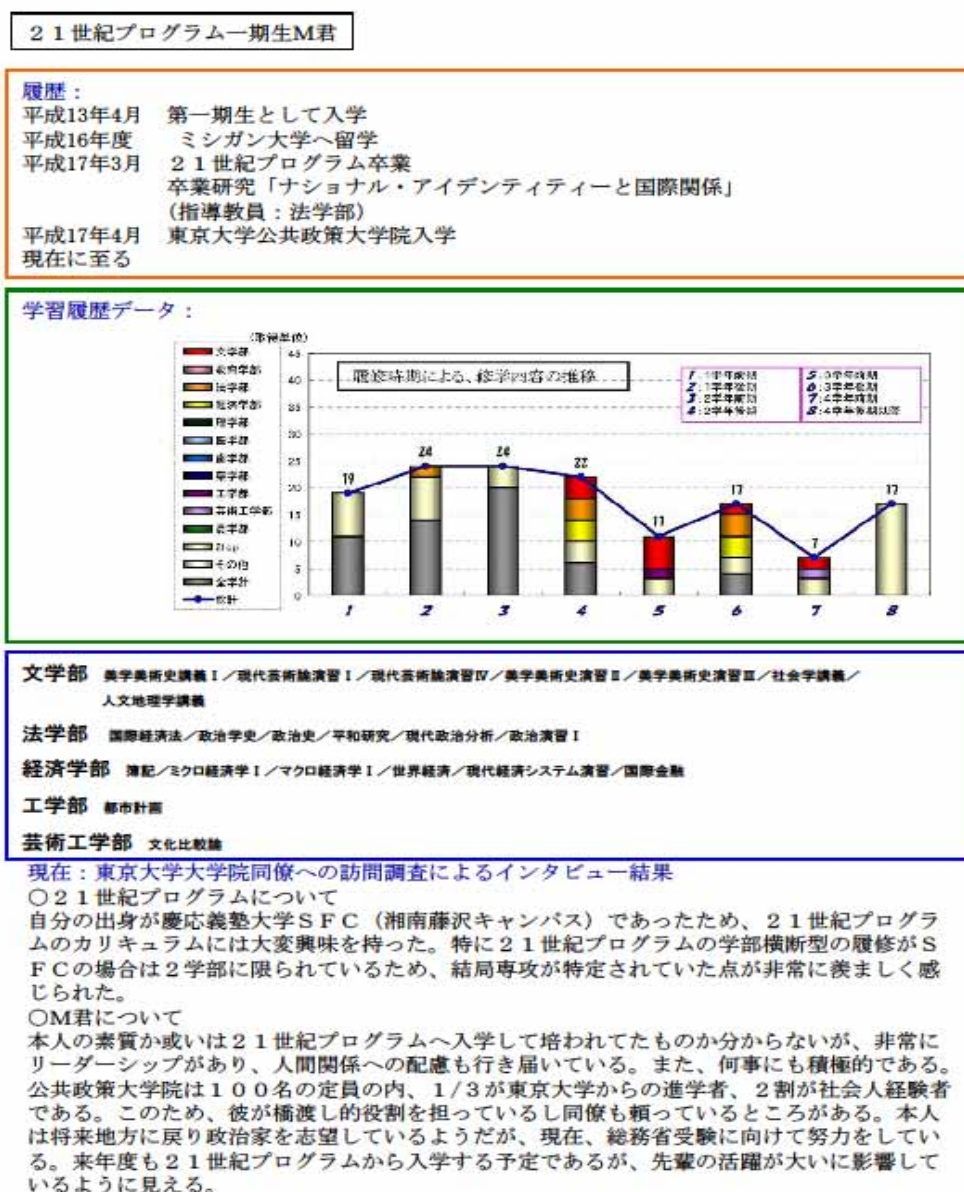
２１世紀プログラム一期生M君

履歴：
平成13年4月　第一期生として入学
平成16年度　ミシガン大学へ留学
平成17年3月　２１世紀プログラム卒業
卒業研究「ナショナル・アイデンティティーと国際関係」
（指導教員：法学部）
平成17年4月　東京大学公共政策大学院入学
現在に至る

学習履歴データ：

(取得単位)
文学部
教育学部
法学部
経済学部
理学部
医学部
歯学部
薬学部
工学部
芸術工学部
農学部
21cp
その他
全学計
合計

履修時期による、修学内容の推移

1:1年前期　2:1年後期　3:2年前期　4:2年後期　5:3年前期　6:3年後期　7:4年前期　8:4年後期以降

45 40 35 30 25 20 15 10 5 0

19 24 24 22 11 17 7 17

1 2 3 4 5 6 7 8

文学部　美学美術史講義Ｉ／現代芸術論演習Ｉ／現代芸術論演習Ⅳ／美学美術史演習Ⅱ／美学美術史演習Ⅲ／社会学講義／人文地理学講義

法学部　国際経済法／政治学史／政治史／平和研究／現代政治分析／政治演習Ｉ

経済学部　簿記／ミクロ経済学Ｉ／マクロ経済学Ｉ／世界経済／現代経済システム演習／国際金融

工学部　都市計画

芸術工学部　文化比較論

現在：東京大学大学院同僚への訪問調査によるインタビュー結果
○２１世紀プログラムについて
自分の出身が慶応義塾大学ＳＦＣ（湘南藤沢キャンパス）であったため、２１世紀プログラムのカリキュラムには大変興味を持った。特に２１世紀プログラムの学部横断型の履修がＳＦＣの場合は２学部に限られているため、結局専攻が特定されていた点が非常に羨ましく感じられた。
○M君について
本人の素質か或いは２１世紀プログラムへ入学して培われてたものか分からないが、非常にリーダーシップがあり、人間関係への配慮も行き届いている。また、何事にも積極的である。公共政策大学院は１００名の定員の内、1／3が東京大学からの進学者、２割が社会人経験者である。このため、彼が橋渡し的役割を担っているし同僚も頼っているところがある。本人は将来地方に戻り政治家を志望しているようだが、現在、総務省受験に向けて努力をしている。来年度も２１世紀プログラムから入学する予定であるが、先輩の活躍が大いに影響しているように見える。